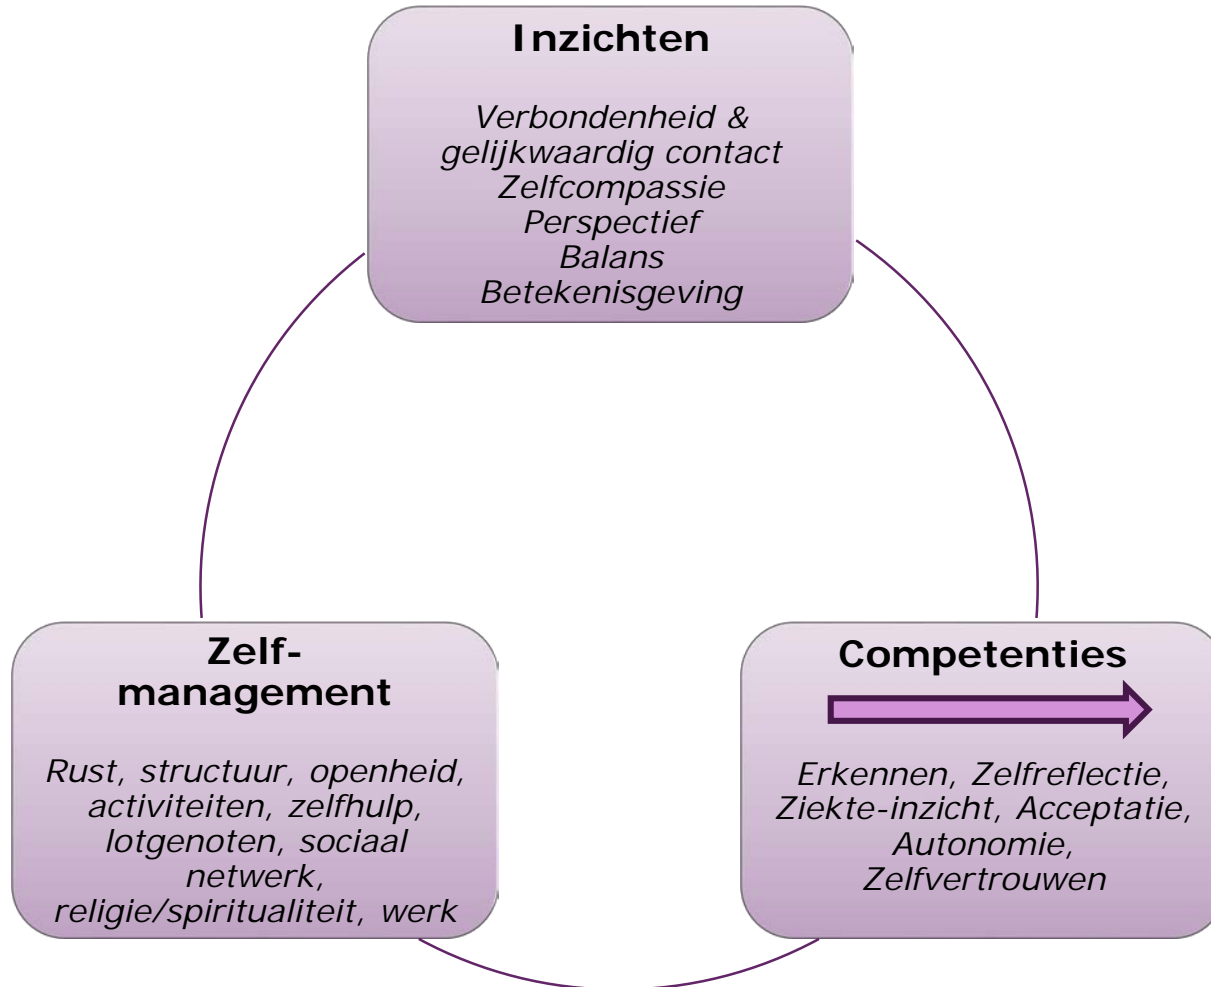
**Inzichten**

*Verbondenheid & gelijkwaardig contact*
*Zelfcompassie*
*Perspectief*
*Balans*
*Betekenisgeving*

**Zelf-management**

*Rust, structuur, openheid, activiteiten, zelfhulp, lotgenoten, sociaal netwerk, religie/spiritualiteit, werk*

**Competenties**

*Erkennen, Zelfreflectie, Ziekte-inzicht, Acceptatie, Autonomie, Zelfvertrouwen*